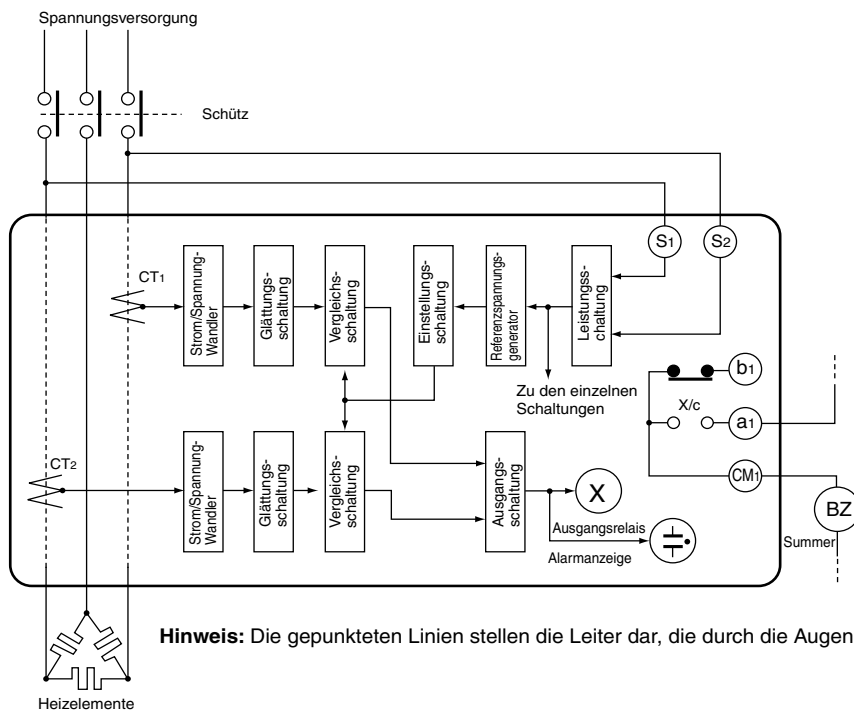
Spannungsversorgung

Schütz

$S_1$

$S_2$

$CT_1$

Strom/Spannung-Wandler

Glättungsschaltung

Vergleichsschaltung

Einstellungsschaltung

Referenzspannungsgenerator

Leistungsschaltung

$b_1$

Zu den einzelnen Schaltungen

X/c

$a_1$

$CT_2$

Strom/Spannung-Wandler

Glättungsschaltung

Vergleichsschaltung

Ausgangsschaltung

X

$CM_1$

BZ

Ausgangsrelais

Summer

Alarmanzeige

**Hinweis:** Die gepunkteten Linien stellen die Leiter dar, die durch die Augen

Heizelemente